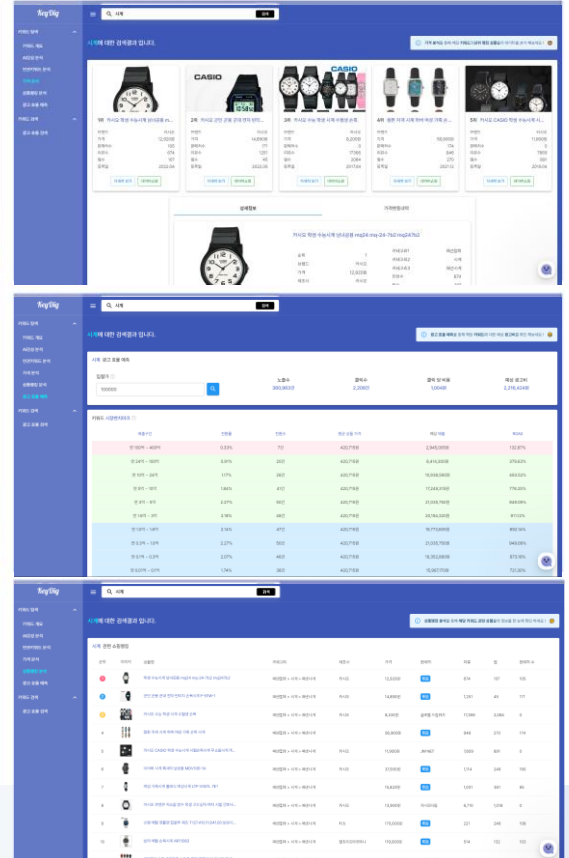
KeyDly

시계

시계에 대한 검색결과 입니다.

1위 카시오 학생 수능시계 상아시계 m...

2위 카시오 군인 군대 전자 손목시계 ...

3위 카시오 학생 수능시계 아날로그 손목

4위 캠퍼 여성 시계 가죽 손목시계 여...

5위 카시오 CASIO 학생 수능시계 시...

상세정보

카시오 학생 수능시계 상아시계 mq24 mq-24-7b2 mq24-7b2

시계

시계에 대한 검색결과 입니다.

시계 광고 효율 계산

입찰가

100000

키워드 시장현황

시계

시계에 대한 검색결과 입니다.

시계 관련 쇼핑랭킹

1

2

3

4

5

6

7

8

9

10